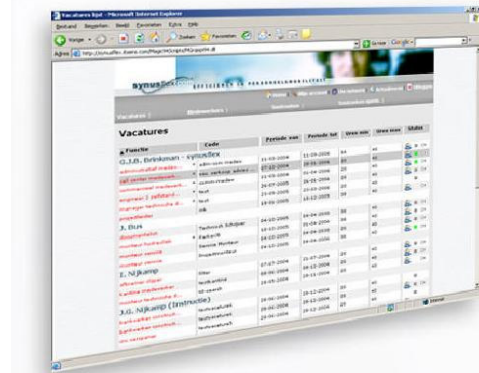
Vacatures lijst - Microsoft Internet Explorer

Bestand Bewerken Beeld Favorieten Extra Help

Vorige Zoeken Favorieten

Adres http://synusflex.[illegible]

synus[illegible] EFFICIENTIE IN PERSONEELSADMINISTRATIE

Vacatures | Medewerkers | Instellingen | Instellingen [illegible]

Vacatures

| Functie | Code | Periode van | Periode tot | Uren min | Uren max | Status |
|---|---|---|---|---|---|---|
| G.J.B. Brinkman - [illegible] | | | | | | |
| administratief medew... | administratief medew | 11-03-2006 | 11-09-2006 | 24 | 40 | |
| call center medewerk... | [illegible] | 17-03-2006 | 26-08-2006 | 24 | 40 | |
| commercieel medewerk... | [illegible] | 21-03-2005 | 21-09-2006 | 32 | 40 | |
| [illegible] | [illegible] | 24-07-2005 | 26-01-2006 | 24 | 40 | |
| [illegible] | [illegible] | 21-09-2005 | 21-03-2006 | 32 | 40 | |
| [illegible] | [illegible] | 15-06-2005 | 15-12-2005 | 24 | 40 | |
| J. Bus | | | | | | |
| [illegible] | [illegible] | 24-10-2005 | 24-04-2006 | 32 | 40 | |
| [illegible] | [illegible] | 01-02-2006 | 01-08-2006 | 24 | 40 | |
| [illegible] | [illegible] | 14-10-2005 | 14-04-2006 | 32 | 40 | |
| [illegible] | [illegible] | 24-10-2005 | 24-04-2006 | 24 | 40 | |
| E. Nijkamp | | | | | | |
| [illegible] | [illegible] | 07-07-2004 | 31-07-2004 | 24 | 40 | |
| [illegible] | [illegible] | 16-06-2004 | 16-12-2004 | 24 | 40 | |
| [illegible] | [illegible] | 06-06-2004 | 06-12-2004 | 24 | 40 | |
| J.G. Nijkamp (Instructie) | | | | | | |
| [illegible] | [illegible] | 29-06-2004 | 29-12-2004 | 24 | 40 | |
| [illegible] | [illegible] | 16-06-2004 | 16-12-2004 | 24 | 40 | |
| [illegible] | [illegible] | 14-06-2004 | 14-12-2004 | 24 | 40 | |

Internet